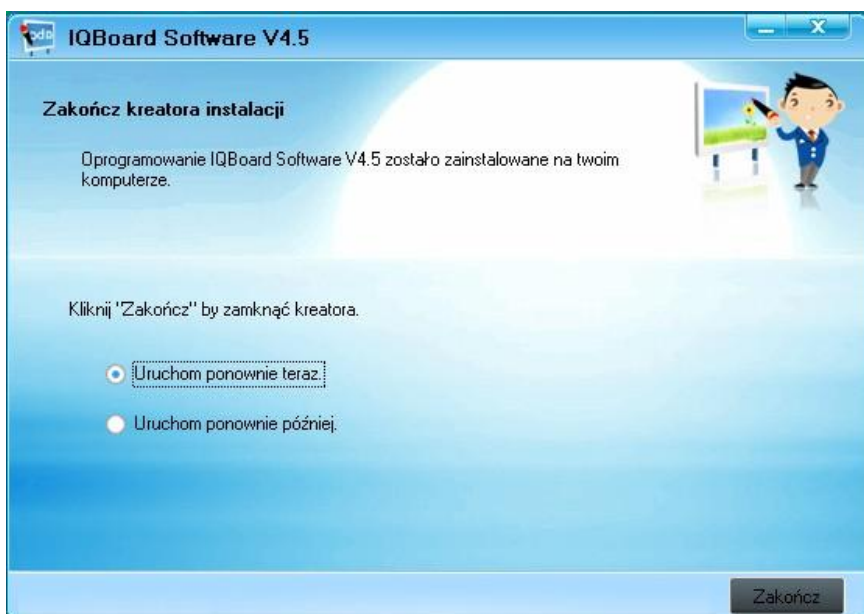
IQBoard Software V4.5

Zakończ kreatora instalacji

Oprogramowanie IQBoard Software V4.5 zostało zainstalowane na twoim komputerze.

Kliknij "Zakończ" by zamknąć kreatora.

Uruchom ponownie teraz.

Uruchom ponownie później.

Zakończ